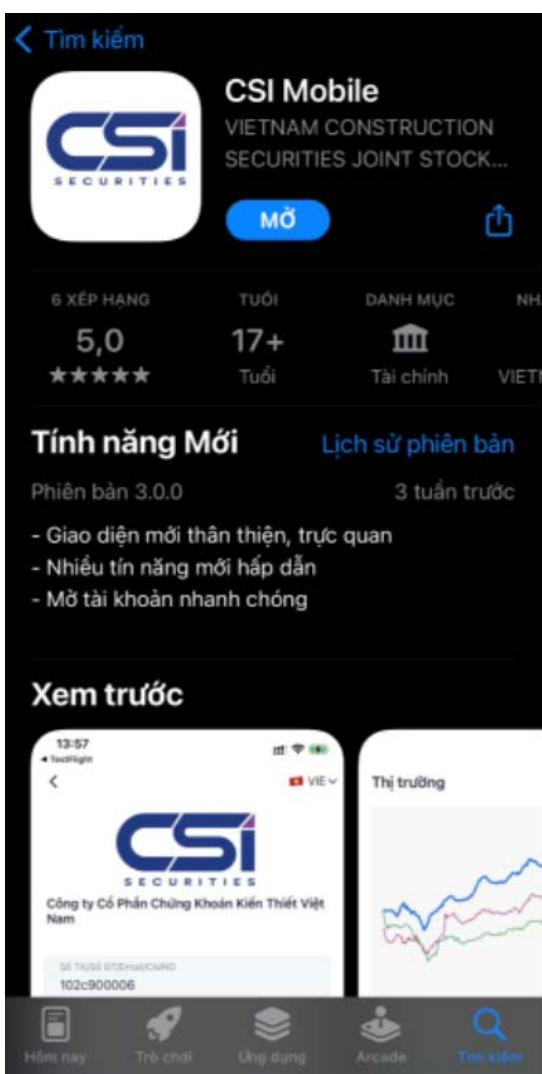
< Tìm kiếm

CSi SECURITIES

CSI Mobile
VIETNAM CONSTRUCTION SECURITIES JOINT STOCK...

MỞ

6 XẾP HẠNG
5,0
★★★★★

TUỔI
17+
Tuổi

DANH MỤC
Tài chính

NH
VIETI

Tính năng Mới
Lịch sử phiên bản

Phiên bản 3.0.0
3 tuần trước

- Giao diện mới thân thiện, trực quan
- Nhiều tín năng mới hấp dẫn
- Mở tài khoản nhanh chóng

Xem trước

13:57
◂ TestFlight
<
VIE

CSi SECURITIES

Công ty Cổ Phần Chứng Khoán Kiến Thiết Việt Nam

Số TK/Số ĐT/Email/CMND
102c900006

Thị trường

Hôm nay
Trò chơi
Ứng dụng
Arcade
Tìm kiếm